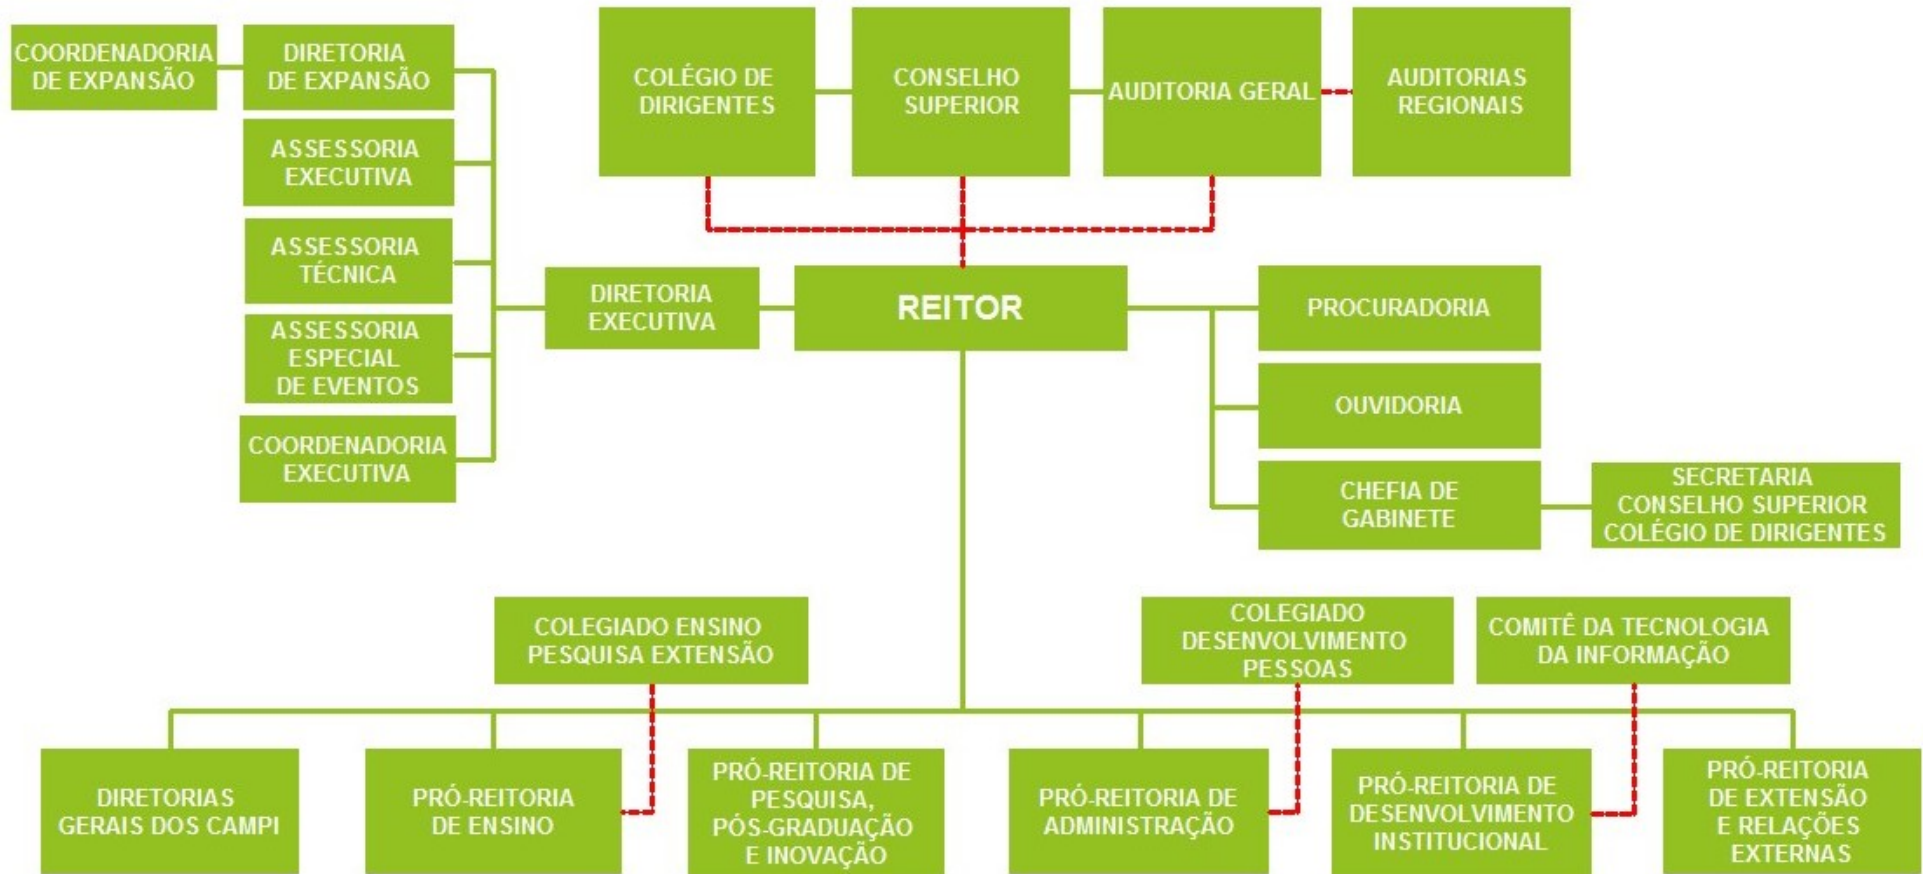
COORDENADORIA DE EXPANSÃO

DIRETORIA DE EXPANSÃO

ASSESSORIA EXECUTIVA

ASSESSORIA TÉCNICA

ASSESSORIA ESPECIAL DE EVENTOS

COORDENADORIA EXECUTIVA

COLÉGIO DE DIRIGENTES

CONSELHO SUPERIOR

AUDITORIA GERAL

AUDITORIAS REGIONAIS

DIRETORIA EXECUTIVA

REITOR

PROCURADORIA

OUVIDORIA

CHEFIA DE GABINETE

SECRETARIA CONSELHO SUPERIOR COLÉGIO DE DIRIGENTES

COLEGIADO ENSINO PESQUISA EXTENSÃO

COLEGIADO DESENVOLVIMENTO PESSOAS

COMITÊ DA TECNOLOGIA DA INFORMAÇÃO

DIRETORIAS GERAIS DOS CAMPI

PRÓ-REITORIA DE ENSINO

PRÓ-REITORIA DE PESQUISA, PÓS-GRADUAÇÃO E INOVAÇÃO

PRÓ-REITORIA DE ADMINISTRAÇÃO

PRÓ-REITORIA DE DESENVOLVIMENTO INSTITUCIONAL

PRÓ-REITORIA DE EXTENSÃO E RELAÇÕES EXTERNAS